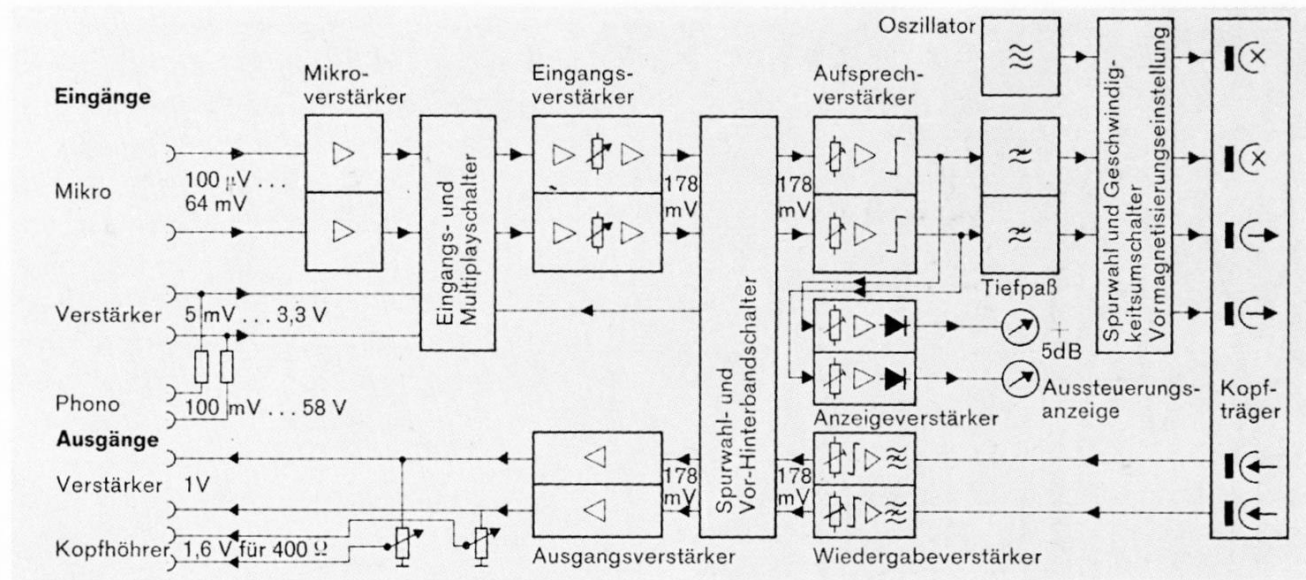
Oszillator

Eingänge

Mikroverstärker

Eingangsverstärker

Aufsprechverstärker

Spurwahl und Geschwindigkeitsumschalter Vormagnetisierungseinstellung

Mikro

100 µV . . . 64 mV

Eingangs- und Multiplayschalter

178 mV

178 mV

Tiefpaß

Verstärker

5 mV . . . 3,3 V

Spurwahl- und Vor-Hinterbandschalter

5dB

Phono

100 mV . . . 58 V

Aussteuerungsanzeige

Kopfträger

Anzeigeverstärker

Ausgänge

Verstärker 1V

178 mV

178 mV

Kopfhöhrer 1,6 V für 400 Ω

Ausgangsverstärker

Wiedergabeverstärker